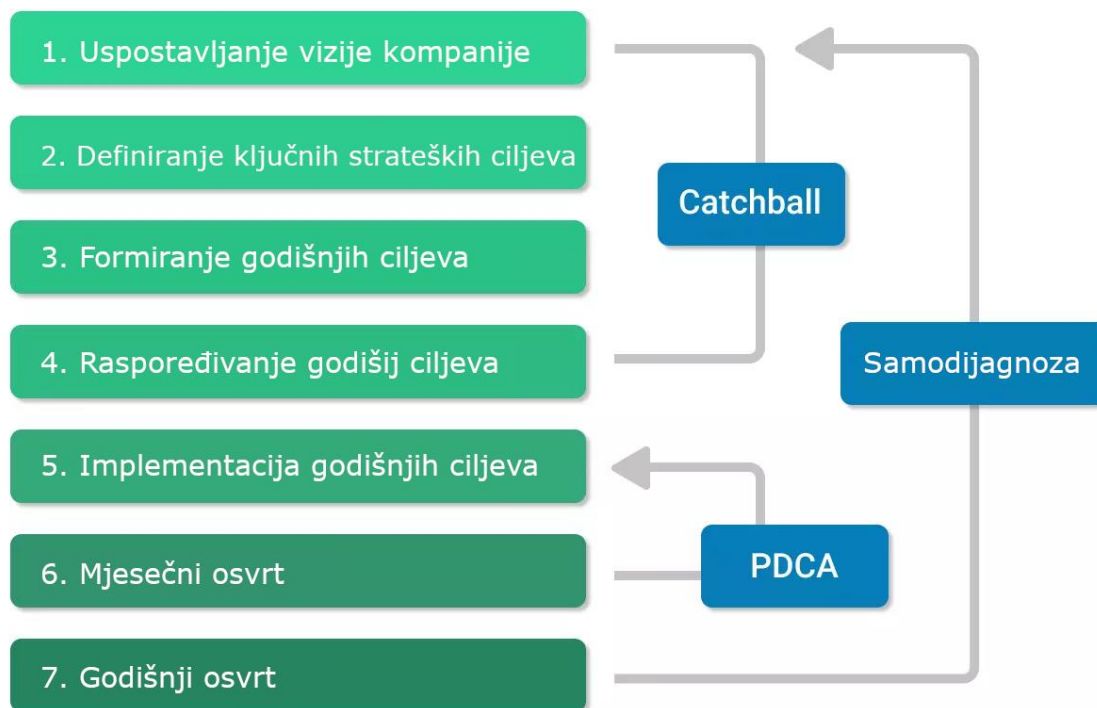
1. Uspostavljanje vizije kompanije

2. Definiranje ključnih strateških ciljeva

3. Formiranje godišnjih ciljeva

4. Raspoređivanje godišij ciljeva

5. Implementacija godišnjih ciljeva

6. Mjesečni osvrt

7. Godišnji osvrt

Catchball

Samodijagnoza

PDCA